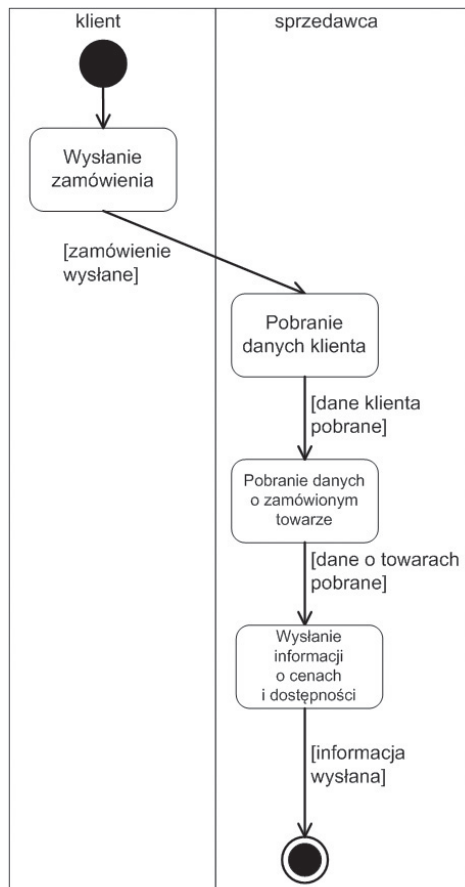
klient

sprzedawca

Wysłanie zamówienia

[zamówienie wysłane]

Pobranie danych klienta

[dane klienta pobrane]

Pobranie danych o zamówionym towarze

[dane o towarach pobrane]

Wysłanie informacji o cenach i dostępności

[informacja wysłana]